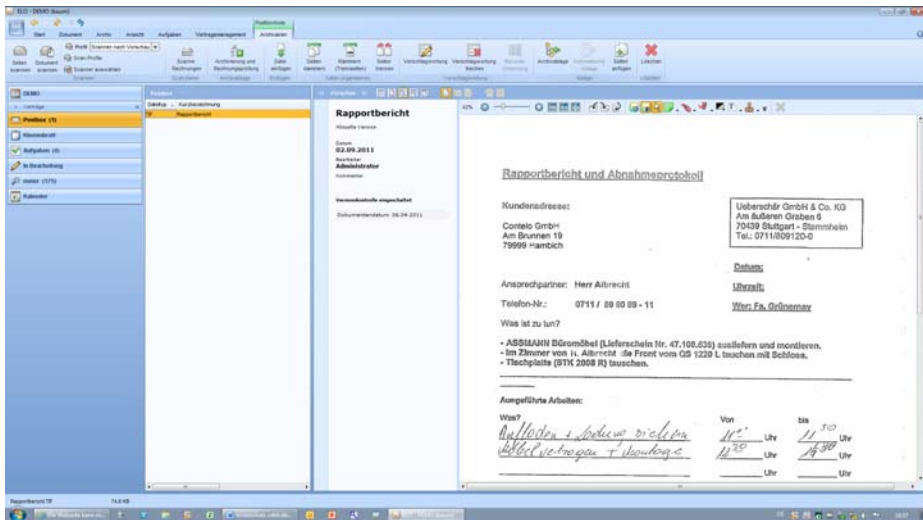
ELO - DEMO (baum)

Start Dokument Archiv Ansicht Aufgaben Vertragsmanagement Archivieren

Profil Scannen nach Vorschau
Scan-Profile
Scanner auswählen

Seiten scannen Dokument scannen
Scannen

Scanne Rechnungen
Archivierung und Rechnungsprüfung
Datei einfügen
Seiten löschen
Seiten trennen
Verschlagwortung
Verschlagwortung beenden
Archivablage
Seiten einfügen
Löschen

DEMO
Postbox (1)
Klemmbrett
Aufgaben (4)
In Bearbeitung
Kalender

Postbox
Desktop Kurzbezeichnung
Rapportbericht

Rapportbericht
Aktuelle Version
Datum
02.09.2011
Bearbeiter
Administrator
Kommentar
Versionskontrolle eingeschaltet
Dokumentendatum: 06.09.2011

Rapportbericht und Abnahmeprotokoll

Kundenadresse:

Contelo GmbH
Am Brunnen 19
79999 Hambich

Ueberschär GmbH & Co. KG
Am äußeren Graben 6
70439 Stuttgart - Stammheim
Tel.: 0711/809120-0

Datum:
Uhrzeit:
Wer: Fa. Grünemay

Ansprechpartner: Herr Albrecht
Telefon-Nr.: 0711 / 80 80 89 - 11

Was ist zu tun?

- ASSMANN Büromöbel (Lieferschein Nr. 47.108.630) ausliefern und montieren.
- Im Zimmer von H. Albrecht die Front vom GS 1220 L tauschen mit Schloss.
- Tischplatte (STK 2008 R) tauschen.

Ausgeführte Arbeiten:
Was? Von bis
Aufladen + Lieferung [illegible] $11^{00}$ Uhr $11^{30}$ Uhr
Möbel vertragen + Montage $12^{30}$ Uhr $14^{30}$ Uhr
Uhr Uhr

Rapportbericht.TIF 74,6 KB